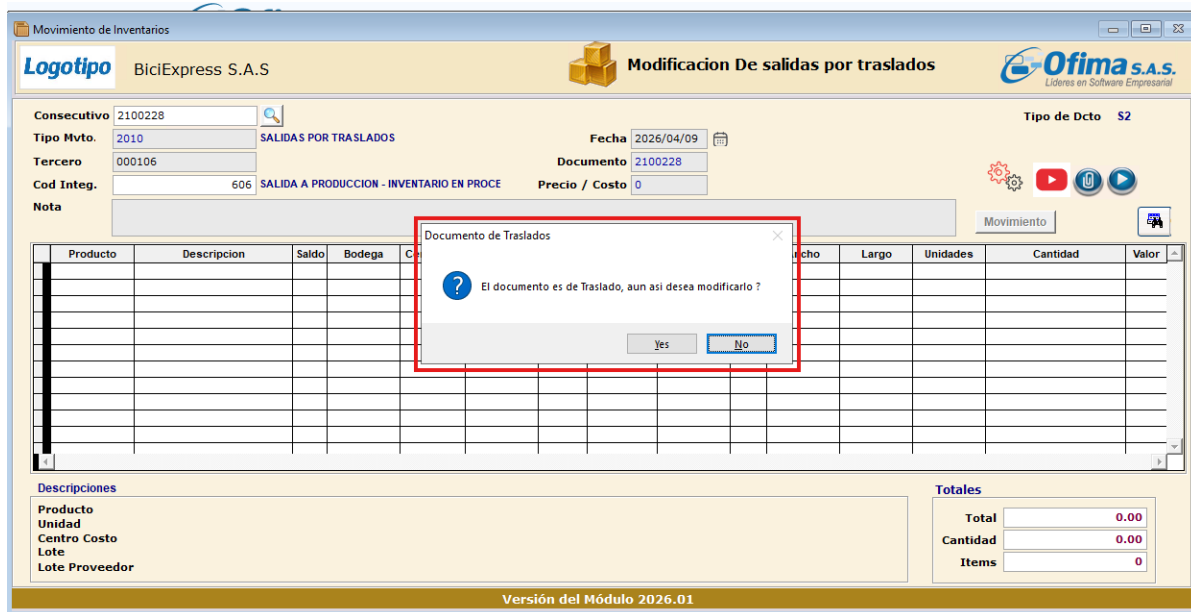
Movimiento de Inventarios

Logotipo BiciExpress S.A.S

Modificacion De salidas por traslados

Ofima S.A.S. Lideres en Software Empresarial

Consecutivo 2100228
Tipo Mvto. 2010 SALIDAS POR TRASLADOS
Tercero 000106
Cod Integ. 606 SALIDA A PRODUCCION - INVENTARIO EN PROCE
Nota

Fecha 2026/04/09
Documento 2100228
Precio / Costo 0

Tipo de Dcto S2

Movimiento

| Producto | Descripcion | Saldo | Bodega | Ce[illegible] | | | | | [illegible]ncho | Largo | Unidades | Cantidad | Valor |
|---|---|---|---|---|---|---|---|---|---|---|---|---|---|

Documento de Traslados

El documento es de Traslado, aun asi desea modificarlo ?

Yes No

Descripciones
Producto
Unidad
Centro Costo
Lote
Lote Proveedor

Totales
Total 0.00
Cantidad 0.00
Items 0

Versión del Módulo 2026.01